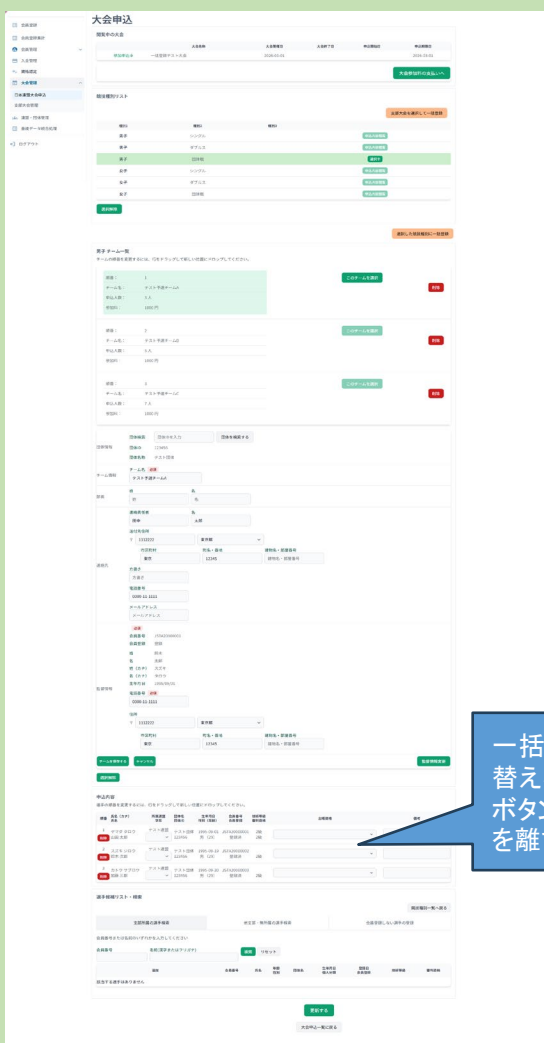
大会申込

開催中の大会

| | 大会名称 | 大会開催日 | 大会終了日 | 申込開始日 | 申込終了日 |
|---|---|---|---|---|---|
| 現在申込中 | 一般部開催テスト大会 | 2026-02-01 | | | 2026-03-01 |

大会参加許可お願いへ

種目種別リスト

全部大会を選択して一括登録

| 種目区 | 種目① | 種目② | |
|---|---|---|---|
| 女子 | シングル | | 申込可能種目 |
| 女子 | ダブルス | | 申込可能種目 |
| 男子 | 団体戦 | | 選択中 |
| 女子 | シングル | | 申込可能種目 |
| 女子 | ダブルス | | 申込可能種目 |
| 女子 | 団体戦 | | 申込可能種目 |

選択解除

選択した種目種別に一括登録

男子 チーム一覧
チームの順番を変更するには、行をドラッグして新しい位置にドロップしてください。

順番： 1
チーム名： テスト申請チームA
申込人数： 5 人
参加料： 1000 円
このチームを選択
削除

順番： 2
チーム名： テスト申請チームB
申込人数： 5 人
参加料： 1000 円
このチームを選択
削除

順番： 3
チーム名： テスト申請チームC
申込人数： 7 人
参加料： 1000 円
このチームを選択
削除

団体情報 団体検索 団体名を入力 団体を検索する
団体ID
団体名称 テスト団体

チーム情報 チーム名 必須
テスト申請チームA

氏名 姓 名

連絡先 都道府県 名
郵便番号
〒 1111111 東京都
市区町村 町名・番地 建物名・部屋番号
番地 12345 建物名・部屋番号
代表者
電話番号
0000-11-1111
メールアドレス
メールアドレス

監督情報 必須
会員番号
会員区分
姓
名
姓（カナ）
名（カナ）
生年月日
電話番号 必須
0000-11-1111
住所
〒 1111111 東京都
市区町村 町名・番地 建物名・部屋番号
番地 12345 建物名・部屋番号

チームを登録する キャンセル 監督情報変更

選択解除

申込内容
選手の順番を変更するには、行をドラッグして新しい位置にドロップしてください。

| 順番 | 氏名（カナ）氏名 | 所属都道府県 | 団体名 団体ID | 生年月日 年齢（日齢） | 会員番号 会員資格 | 資格等級 資格取得 | 出場資格 | 備考 |
|---|---|---|---|---|---|---|---|---|
| 1 削除 | テスト タロウ 試験 太郎 | テスト県 | テスト団体 123456 | 1995-09-01 性（29） | 2024/00000001 登録済 | 2級 2級 | | |
| 2 削除 | スズキ ジロウ 鈴木 次郎 | テスト県 | テスト団体 123456 | 1995-09-10 性（29） | 2024/00000002 登録済 | 2級 2級 | | |
| 3 削除 | カトウ サブロウ 加藤 三郎 | テスト県 | テスト団体 123456 | 1995-09-20 性（29） | 2024/00000003 登録済 | 2級 2級 | | |

選手候補リスト・検索
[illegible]

全国所属の選手検索 | 他都道府県所属の選手検索 | 所属登録なし選手の登録

会員番号または氏名のいずれかを入力してください
会員番号 氏名（漢字またはフリガナ） 検索 リセット

| | 氏名 | 会員番号 | 性別 | 所属都道府県 | 団体名 | 生年月日 個人年齢 | 資格等級 | 資格取得 | 選手状況 |
|---|---|---|---|---|---|---|---|---|---|

該当する選手はありません

更新する
大会申込一覧に戻る

会員登録
会員資格更新
会員情報
入会管理
審判認定
大会管理
日本選手大会申込
大会申込管理
選手・所属管理
各種データ出力処理
ログアウト

一括
替え
ボタン
を離